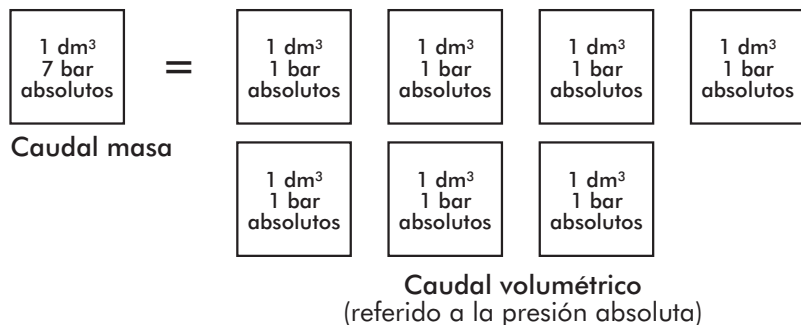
1 dm$^3$
7 bar
absolutos

=

1 dm$^3$
1 bar
absolutos

1 dm$^3$
1 bar
absolutos

1 dm$^3$
1 bar
absolutos

1 dm$^3$
1 bar
absolutos

Caudal masa

1 dm$^3$
1 bar
absolutos

1 dm$^3$
1 bar
absolutos

1 dm$^3$
1 bar
absolutos

Caudal volumétrico
(referido a la presión absoluta)